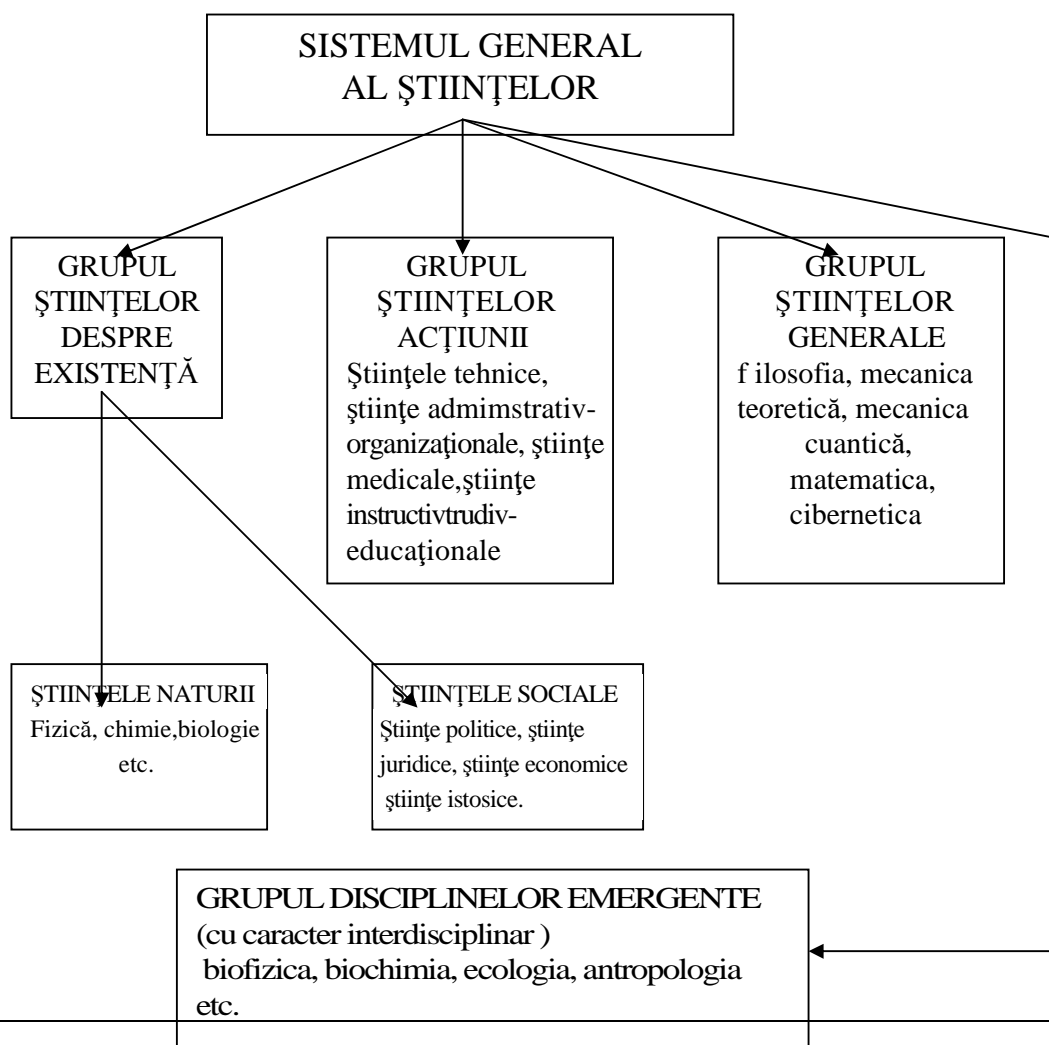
SISTEMUL GENERAL AL ŞTIINŢELOR

GRUPUL ŞTIINŢELOR DESPRE EXISTENŢĂ

GRUPUL ŞTIINŢELOR ACŢIUNII
Ştiinţele tehnice, ştiinţe admimstrativ-organizaţionale, ştiinţe medicale,ştiinţe instructivtrudiv-educaţionale

GRUPUL ŞTIINŢELOR GENERALE
f ilosofia, mecanica teoretică, mecanica cuantică, matematica, cibernetica

ŞTIINŢELE NATURII
Fizică, chimie,biologie etc.

ŞTIINŢELE SOCIALE
Ştiinţe politice, ştiinţe juridice, ştiinţe economice ştiinţe istosice.

GRUPUL DISCIPLINELOR EMERGENTE
(cu caracter interdisciplinar )
biofizica, biochimia, ecologia, antropologia etc.